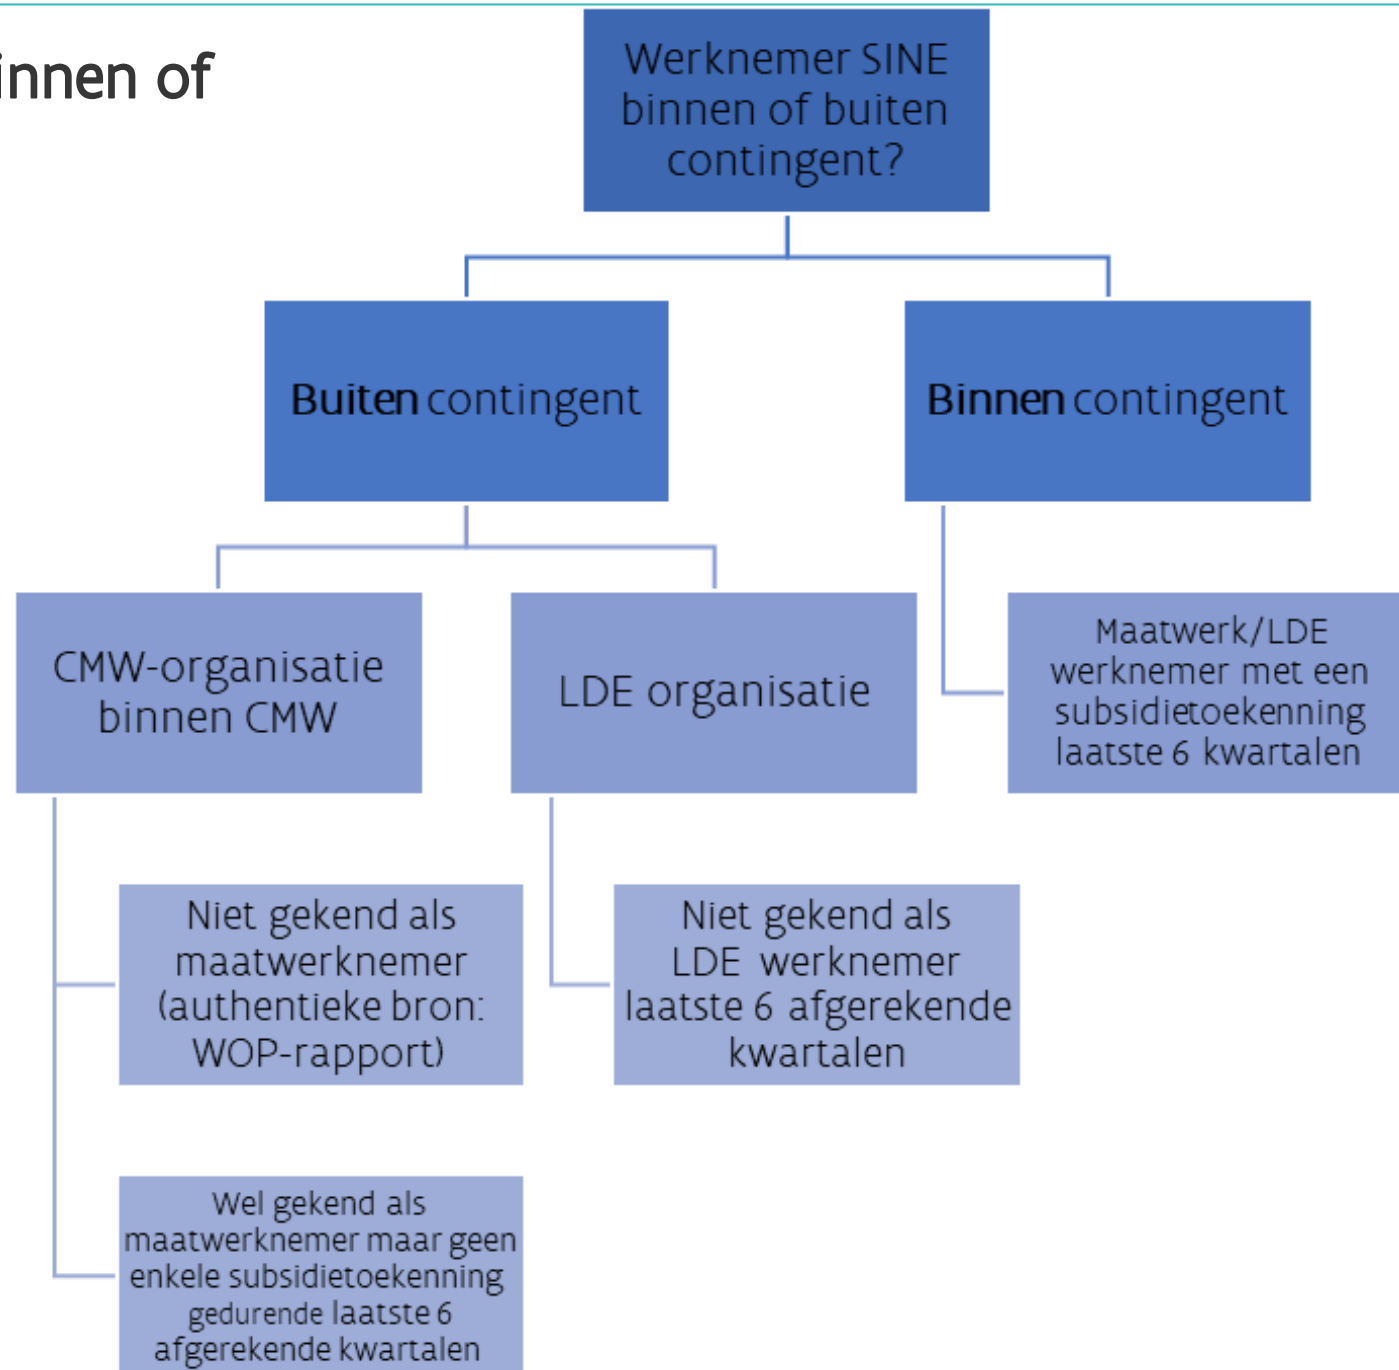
innen of

Werknemer SINE binnen of buiten contingent?

Buiten contingent

Binnen contingent

CMW-organisatie binnen CMW

LDE organisatie

Maatwerk/LDE werknemer met een subsidietoekenning laatste 6 kwartalen

Niet gekend als maatwerknemer (authentieke bron: WOP-rapport)

Niet gekend als LDE werknemer laatste 6 afgerekende kwartalen

Wel gekend als maatwerknemer maar geen enkele subsidietoekenning gedurende laatste 6 afgerekende kwartalen